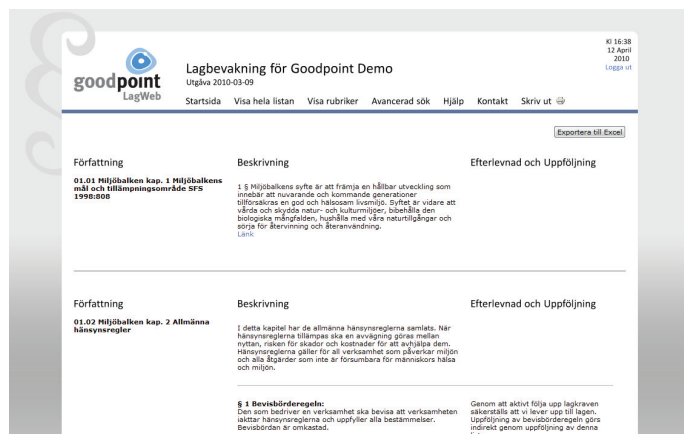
goodpoint
LagWeb

Lagbevakning för Goodpoint Demo
Utgåva 2010-03-09

Kl 16:38
12 April
2010
Logga ut

Startsida Visa hela listan Visa rubriker Avancerad sök Hjälp Kontakt Skriv ut

Exportera till Excel

Författning

01.01 Miljöbalken kap. 1 Miljöbalkens mål och tillämpningsområde SFS 1998:808

Beskrivning

1 § Miljöbalkens syfte är att främja en hållbar utveckling som innebär att nuvarande och kommande generationer tillförsäkras en god och hälsosam livsmiljö. Syftet är vidare att vårda och skydda natur- och kulturmiljöer, bibehålla den biologiska mångfalden, hushålla med våra naturtillgångar och sörja för återvinning och återanvändning.
Länk

Efterlevnad och Uppföljning

Författning

01.02 Miljöbalken kap. 2 Allmänna hänsynsregler

Beskrivning

I detta kapitel har de allmänna hänsynsreglerna samlats. När hänsynsreglerna tillämpas ska en avvägning göras mellan nyttan, risken för skador och kostnader för att avhjälpa dem. Hänsynsreglerna gäller för all verksamhet som påverkar miljön och alla åtgärder som inte är försumbara för människors hälsa och miljön.

Efterlevnad och Uppföljning

§ 1 Bevisbörderegeln:
Den som bedriver en verksamhet ska bevisa att verksamheten iakttar hänsynsreglerna och uppfyller alla bestämmelser. Bevisbördan är omkastad.

Genom att aktivt följa upp lagkraven säkerställs att vi lever upp till lagen. Uppföljning av bevisbörderegeln görs indirekt genom uppföljning av denna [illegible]